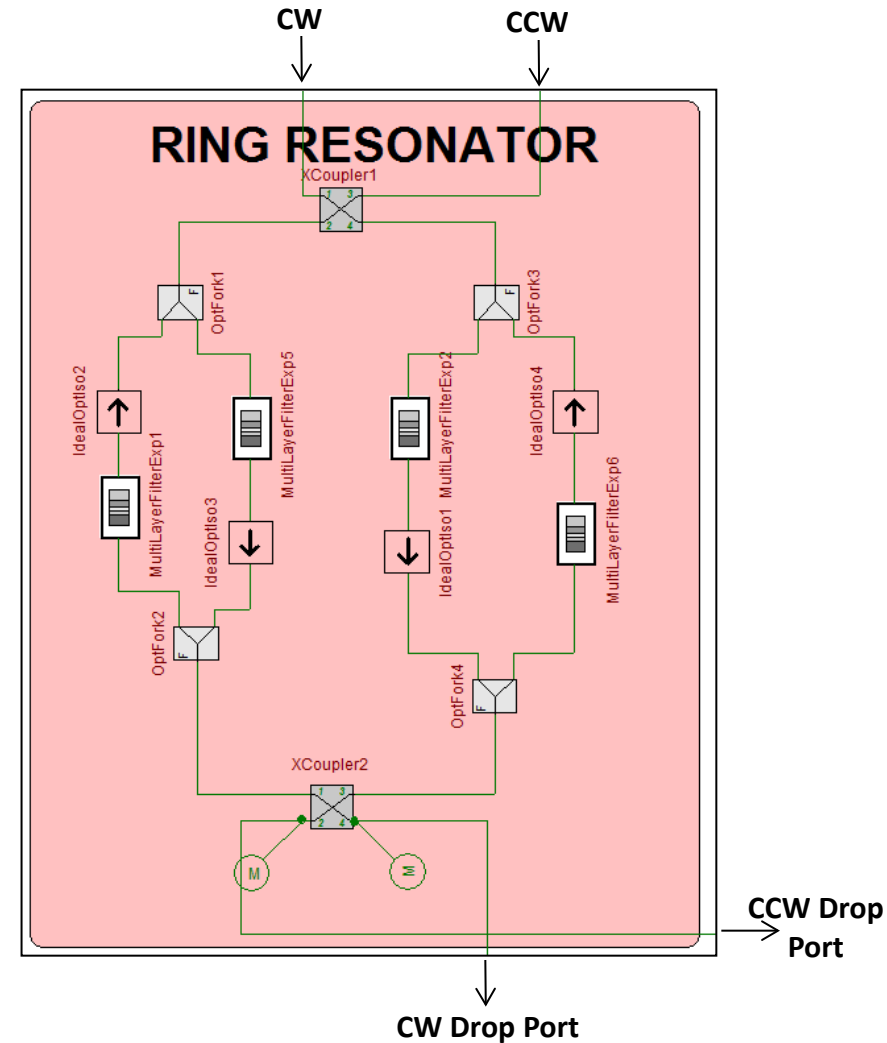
CW
CCW

RING RESONATOR

XCoupler1
1 3
2 4

OptFork1
F
OptFork3
F

IdealOptIso2
MultiLayerFilterExp5
MultiLayerFilterExp2
IdealOptIso4

MultiLayerFilterExp1
IdealOptIso3
IdealOptIso1
MultiLayerFilterExp6

OptFork2
F
OptFork4
F

XCoupler2
1 3
2 4

M
M

CCW Drop Port

CW Drop Port